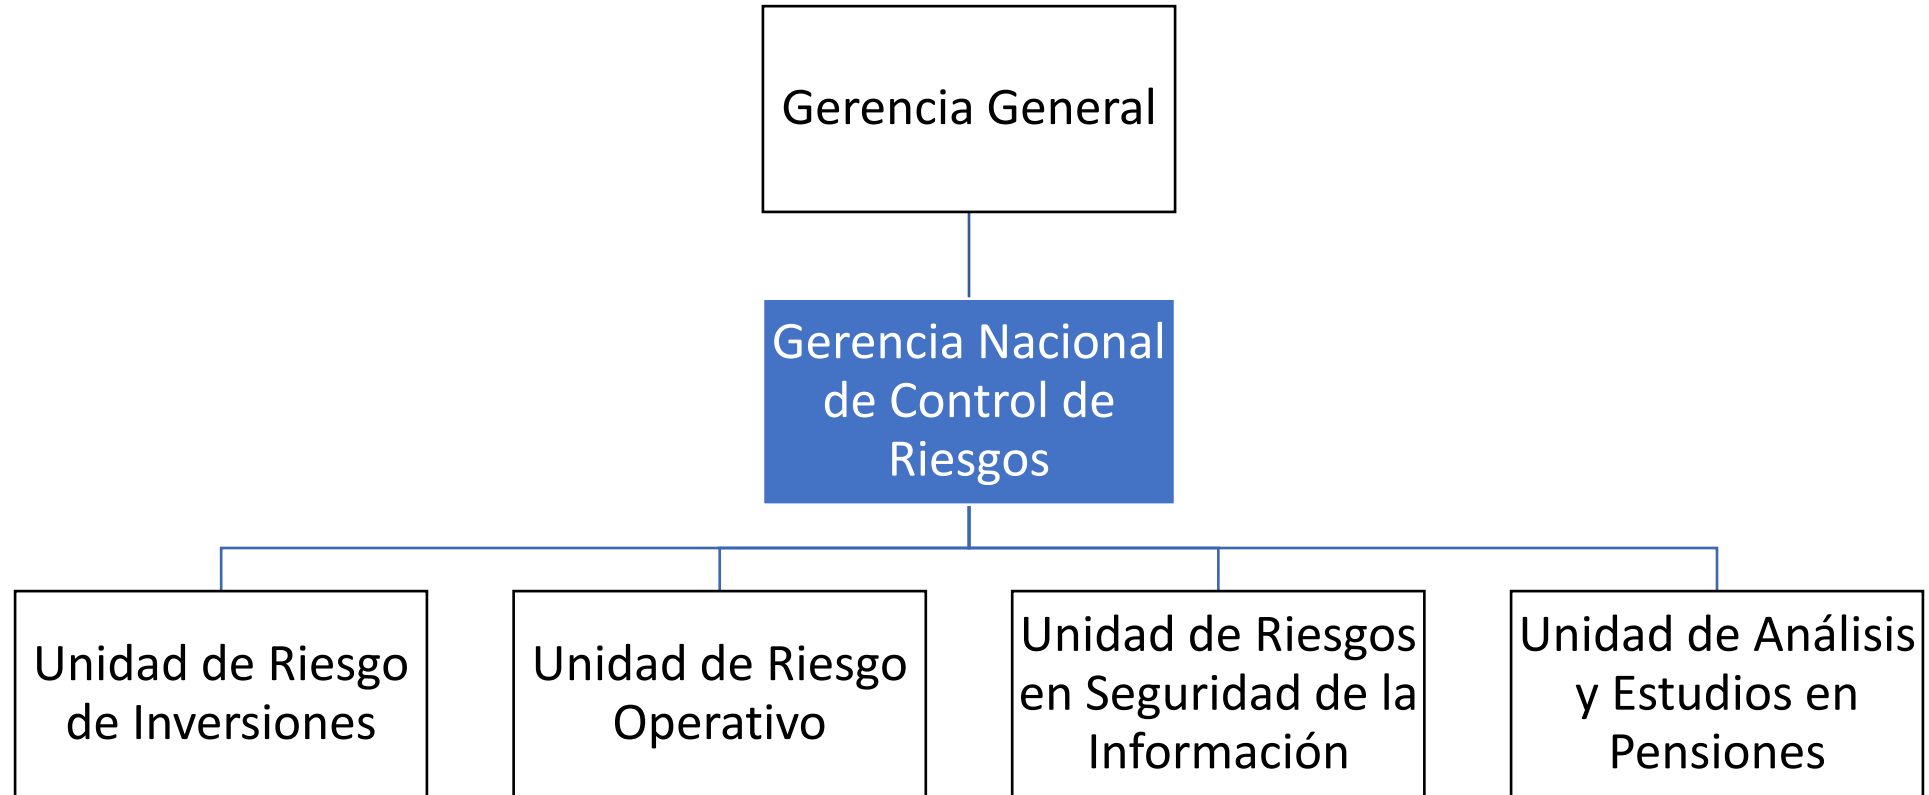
Gerencia General

Gerencia Nacional de Control de Riesgos

Unidad de Riesgo de Inversiones

Unidad de Riesgo Operativo

Unidad de Riesgos en Seguridad de la Información

Unidad de Análisis y Estudios en Pensiones